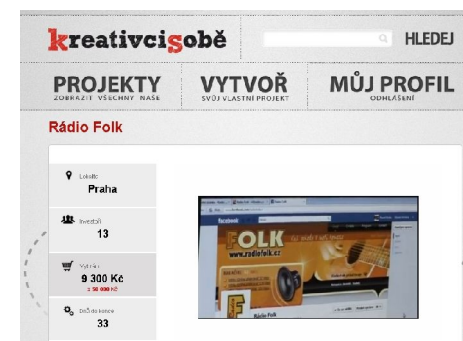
kreativcisobě

HLEDEJ

PROJEKTY
ZOBRAZIT VŠECHNY NAŠE

VYTVOŘ
SVŮJ VLASTNÍ PROJEKT

MŮJ PROFIL
ODHLÁŠENÍ

Rádio Folk

Lokalita
Praha

Investoři
13

Vybráno
9 300 Kč
z 50 000 Kč

Dnů do konce
33

facebook

FOLK
www.radiofolk.cz

Rádio Folk